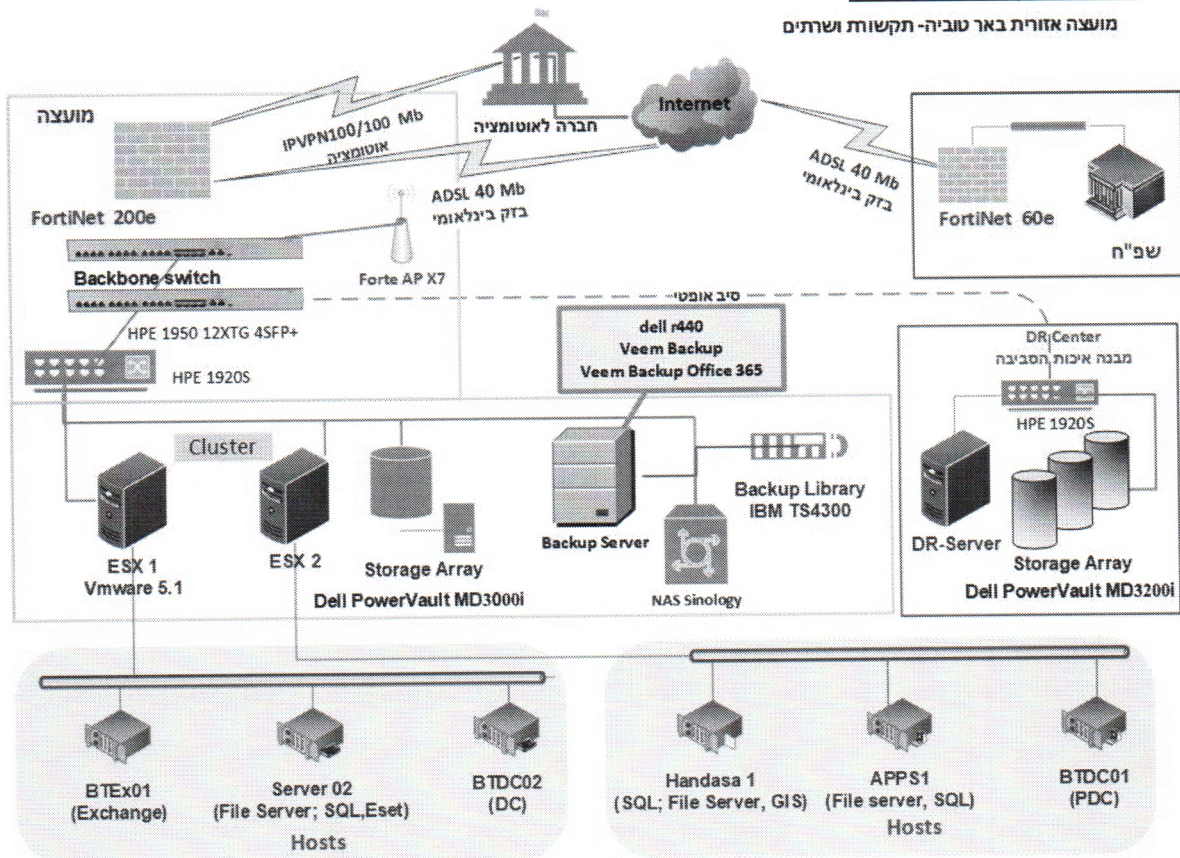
מועצה אזורית באר טוביה- תקשורת ושרתים

מועצה

Internet

חברה לאוטומציה

IPVPN100/100 Mb
אוטומציה

ADSL 40 Mb
בזק בינלאומי

ADSL 40 Mb
בזק בינלאומי

FortiNet 200e

FortiNet 60e

שפ"ח

Backbone switch

Forte AP X7

HPE 1950 12XTG 4SFP+

סיב אופטי

HPE 1920S

dell r440
Veem Backup
Veem Backup Office 365

DR Center
מבנה איכות הסביבה

HPE 1920S

Cluster

ESX 1
Vmware 5.1

ESX 2

Storage Array
Dell PowerVault MD3000i

Backup Server

NAS Sinology

Backup Library
IBM TS4300

DR-Server

Storage Array
Dell PowerVault MD3200i

BTEx01
(Exchange)

Server 02
(File Server; SQL,Eset)

BTDC02
(DC)

Hosts

Handasa 1
(SQL; File Server, GIS)

APPS1
(File server, SQL)

BTDC01
(PDC)

Hosts